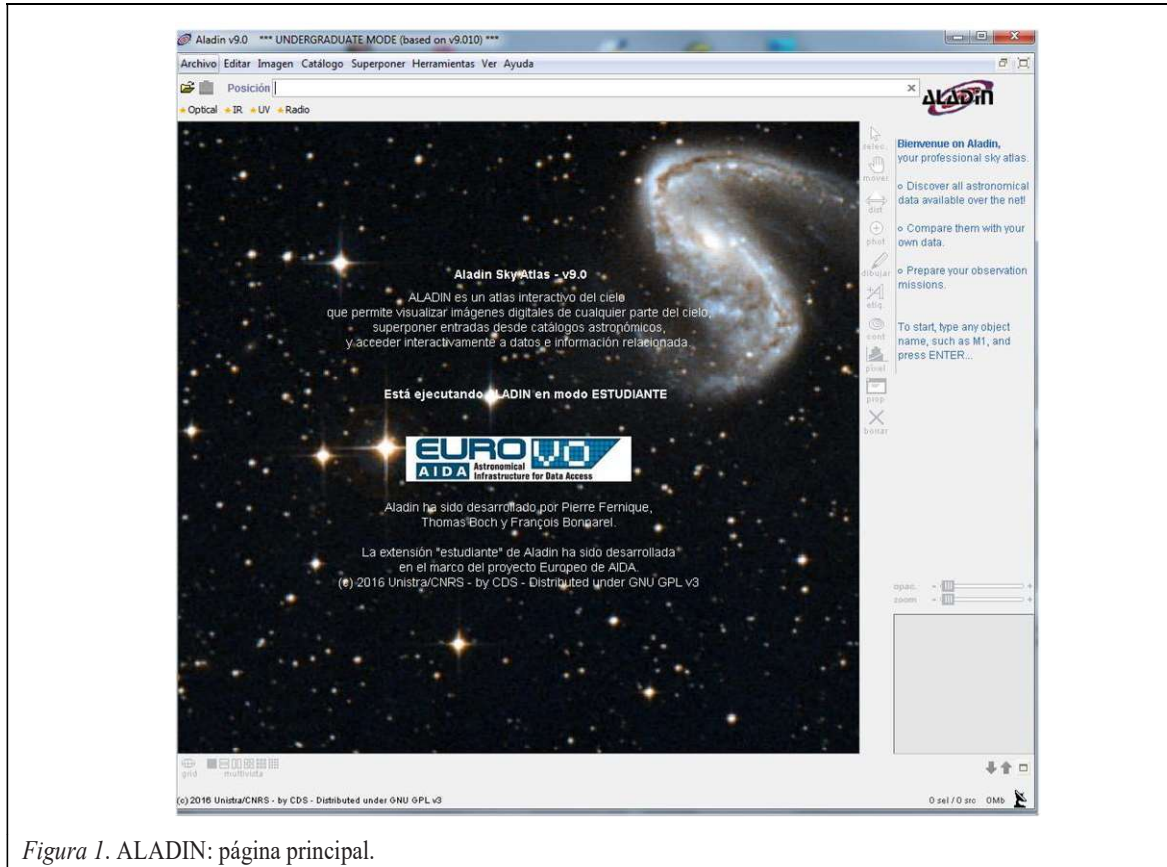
Aladin v9.0 *** UNDERGRADUATE MODE (based on v9.010) ***

Archivo Editar Imagen Catálogo Superponer Herramientas Ver Ayuda

Posición

ALADIN

Optical IR UV Radio

Aladin Sky Atlas - v9.0

ALADIN es un atlas interactivo del cielo que permite visualizar imágenes digitales de cualquier parte del cielo, superponer entradas desde catálogos astronómicos, y acceder interactivamente a datos e información relacionada.

Está ejecutando ALADIN en modo ESTUDIANTE

EURO VO AIDA Astronomical Infrastructure for Data Access

Aladin ha sido desarrollado por Pierre Fernique, Thomas Boch y François Bonnarel.

La extensión "estudiante" de Aladin ha sido desarrollada en el marco del proyecto Europeo de AIDA.
(c) 2016 Unistra/CNRS - by CDS - Distributed under GNU GPL v3

selec. mover dist phot dibujar etiq cont pixel prop borrar

Bienvenue on Aladin, your professional sky atlas.

o Discover all astronomical data available over the net!

o Compare them with your own data.

o Prepare your observation missions.

To start, type any object name, such as M1, and press ENTER...

opac. zoom

grid multivista

(c) 2016 Unistra/CNRS - by CDS - Distributed under GNU GPL v3

0 sel / 0 src 0Mb

Figura 1. ALADIN: página principal.